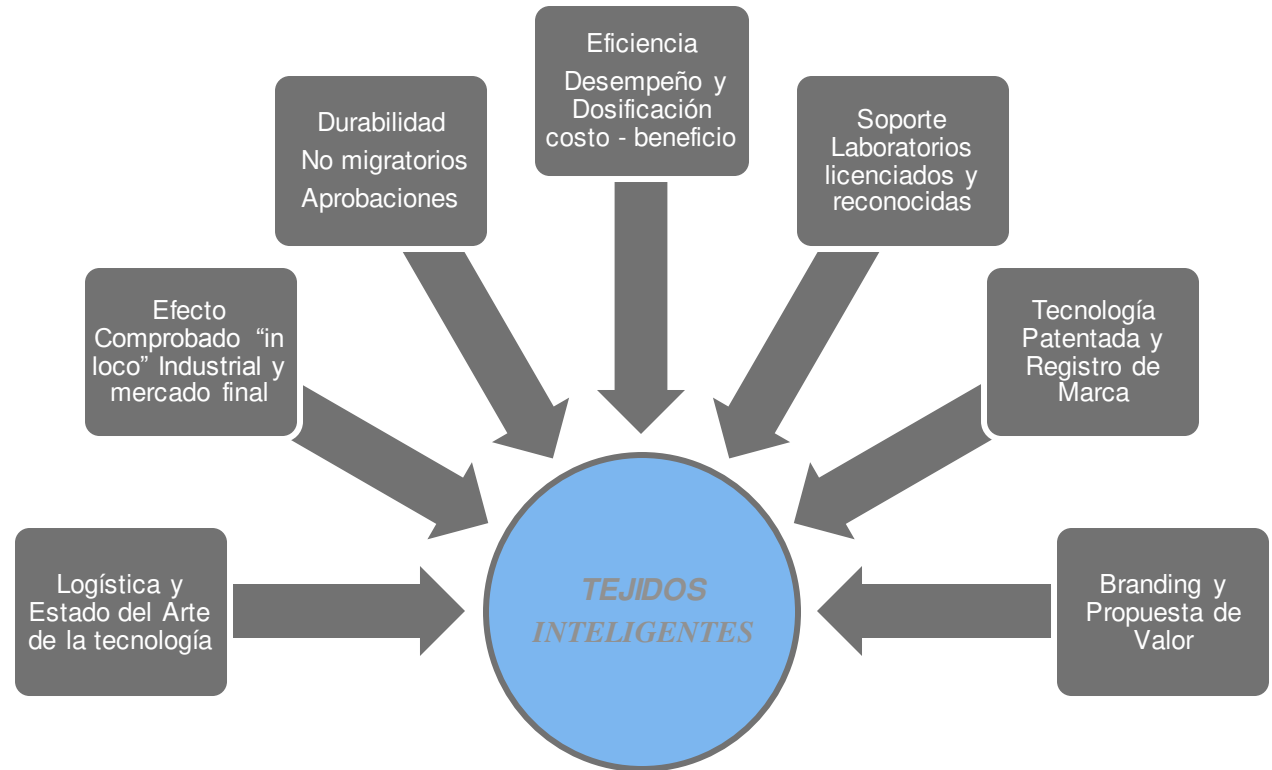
Eficiencia
Desempeño y Dosificación costo - beneficio

Durabilidad
No migratorios
Aprobaciones

Soporte Laboratorios licenciados y reconocidas

Efecto Comprobado "in loco" Industrial y mercado final

Tecnología Patentada y Registro de Marca

Logística y Estado del Arte de la tecnología

TEJIDOS
INTELIGENTES

Branding y Propuesta de Valor